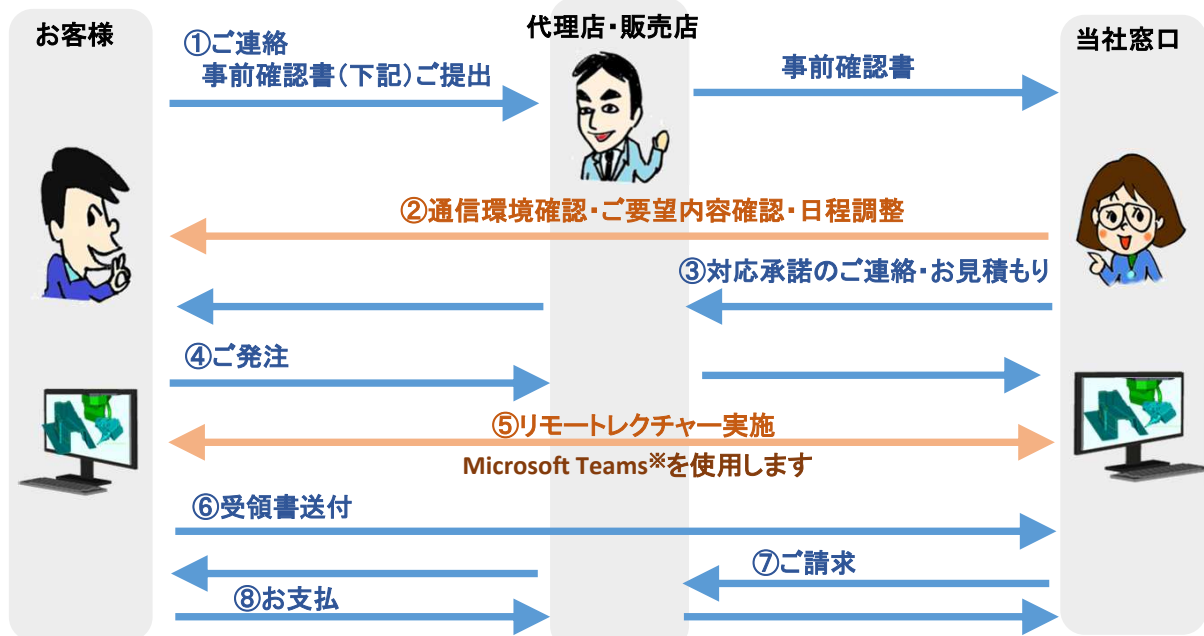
お客様

代理店・販売店

当社窓口

①ご連絡
事前確認書(下記)ご提出

事前確認書

②通信環境確認・ご要望内容確認・日程調整

③対応承諾のご連絡・お見積もり

④ご発注

⑤リモートレクチャー実施
Microsoft Teams※を使用します

⑥受領書送付

⑦ご請求

⑧お支払